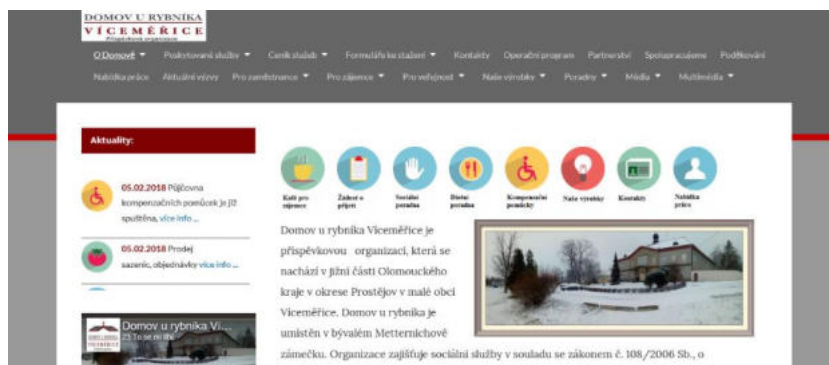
DOMOV U RYBNÍKA
VÍCEMĚŘICE
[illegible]

O Domově ▾ Poskytované služby ▾ Ceník služeb ▾ Formuláře ke stažení ▾ Kontakty Operační program Partnerství Spolupracujeme Poděkování

Nabídka práce Aktuální výzvy Pro zaměstnance ▾ Pro zájemce ▾ Pro veřejnost ▾ Naše výrobky ▾ Poradny ▾ Média ▾ Multimédia ▾

Aktuality:

05.02.2018 Půjčovna kompenzačních pomůcek je již spuštěna, více info ...

05.02.2018 Prodej sazenic, objednávky více info ...

Domov u rybníka Vi...
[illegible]

Kafé pro zájemce
Žádost o přijetí
Sociální poradna
Dietní poradna
Kompenzační pomůcky
Naše výrobky
Kontakty
Nabídka práce

Domov u rybníka Víceměřice je příspěvkovou organizací, která se nachází v jižní části Olomouckého kraje v okrese Prostějov v malé obci Víceměřice. Domov u rybníka je umístěn v bývalém Metternichově zámečku. Organizace zajišťuje sociální služby v souladu se zákonem č. 108/2006 Sb., o